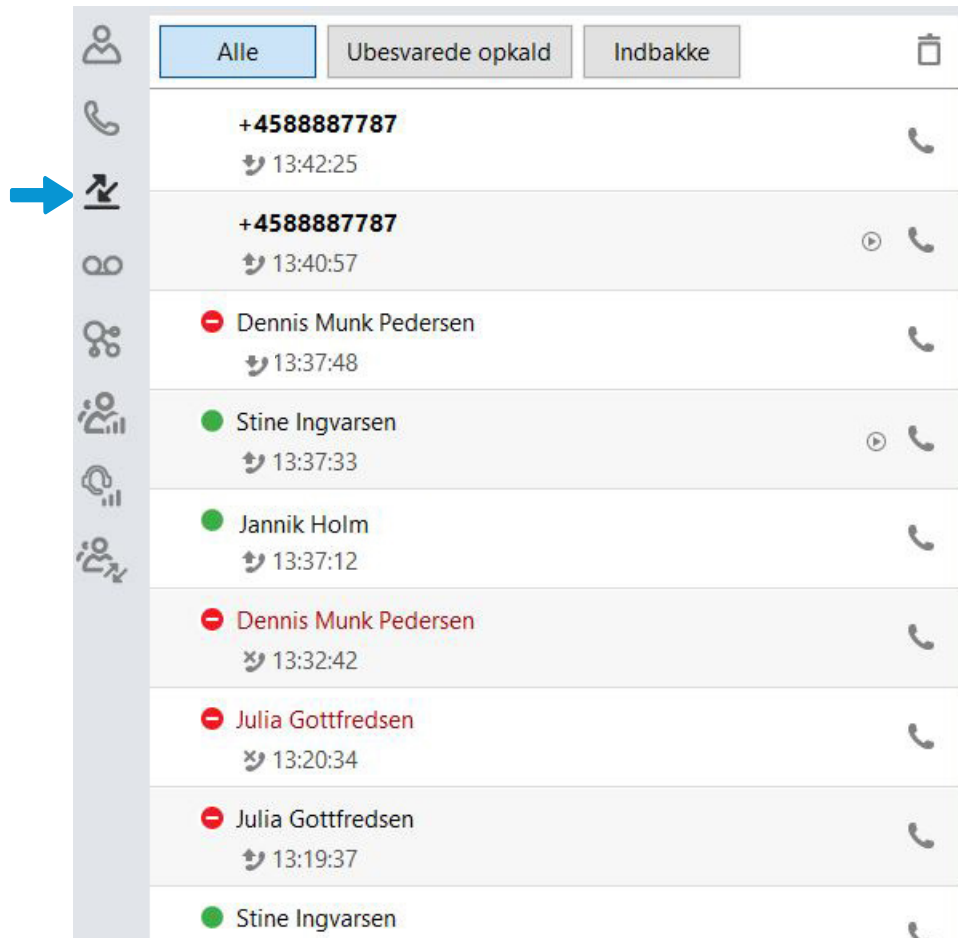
Alle
Ubesvarede opkald
Indbakke

+4588887787
13:42:25

+4588887787
13:40:57

Dennis Munk Pedersen
13:37:48

Stine Ingvarsen
13:37:33

Jannik Holm
13:37:12

Dennis Munk Pedersen
13:32:42

Julia Gottfredsen
13:20:34

Julia Gottfredsen
13:19:37

Stine Ingvarsen